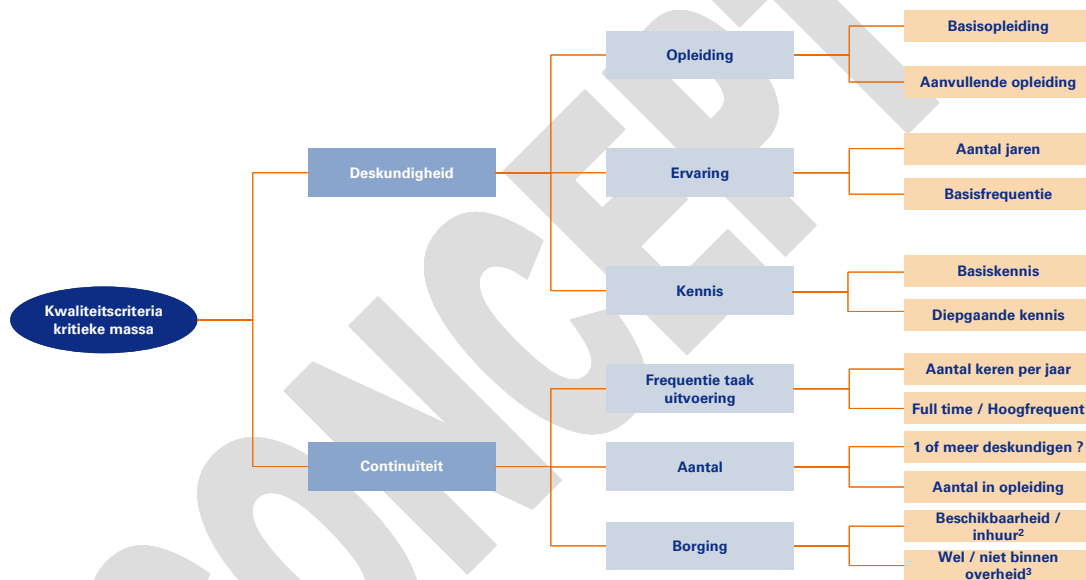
Kwaliteitscriteria kritieke massa

Deskundigheid

Continuïteit

Opleiding

Ervaring

Kennis

Frequentie taak uitvoering

Aantal

Borging

Basisopleiding

Aanvullende opleiding

Aantal jaren

Basisfrequentie

Basiskennis

Diepgaande kennis

Aantal keren per jaar

Full time / Hoogfrequent

1 of meer deskundigen ?

Aantal in opleiding

Beschikbaarheid / inhuur$^2$

Wel / niet binnen overheid$^3$

CONCEPT